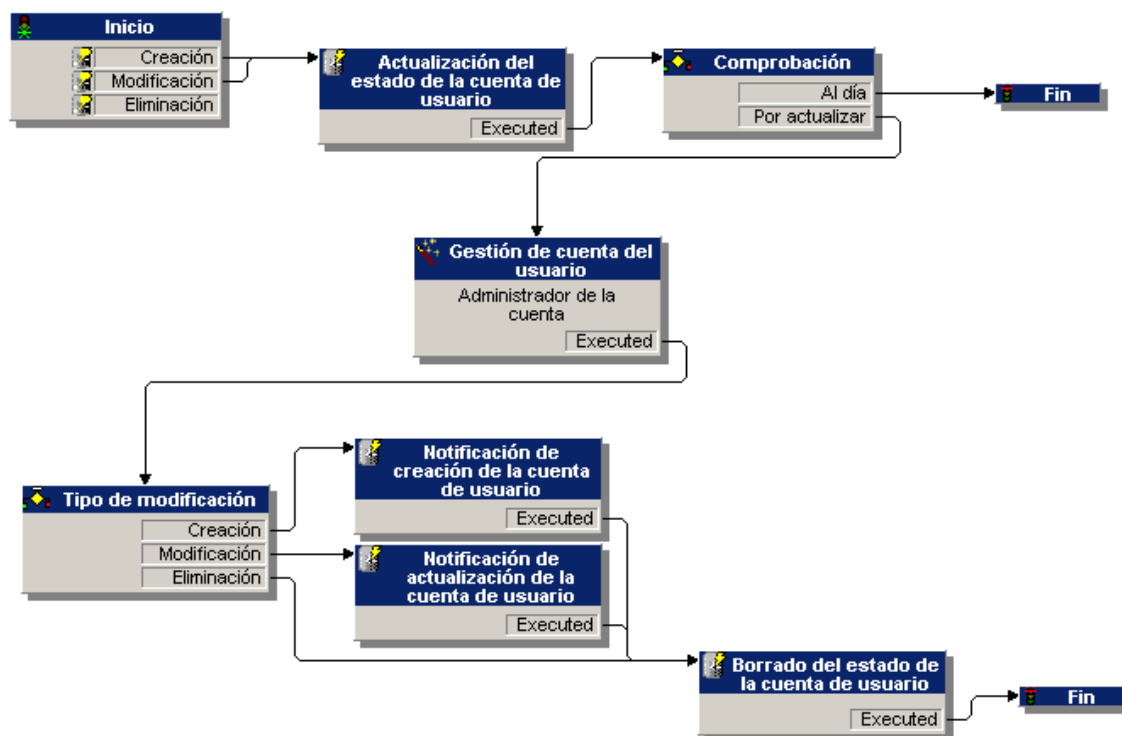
Inicio
Creación
Modificación
Eliminación

Actualización del estado de la cuenta de usuario
Executed

Comprobación
Al día
Por actualizar

Fin

Gestión de cuenta del usuario
Administrador de la cuenta
Executed

Tipo de modificación
Creación
Modificación
Eliminación

Notificación de creación de la cuenta de usuario
Executed

Notificación de actualización de la cuenta de usuario
Executed

Borrado del estado de la cuenta de usuario
Executed

Fin